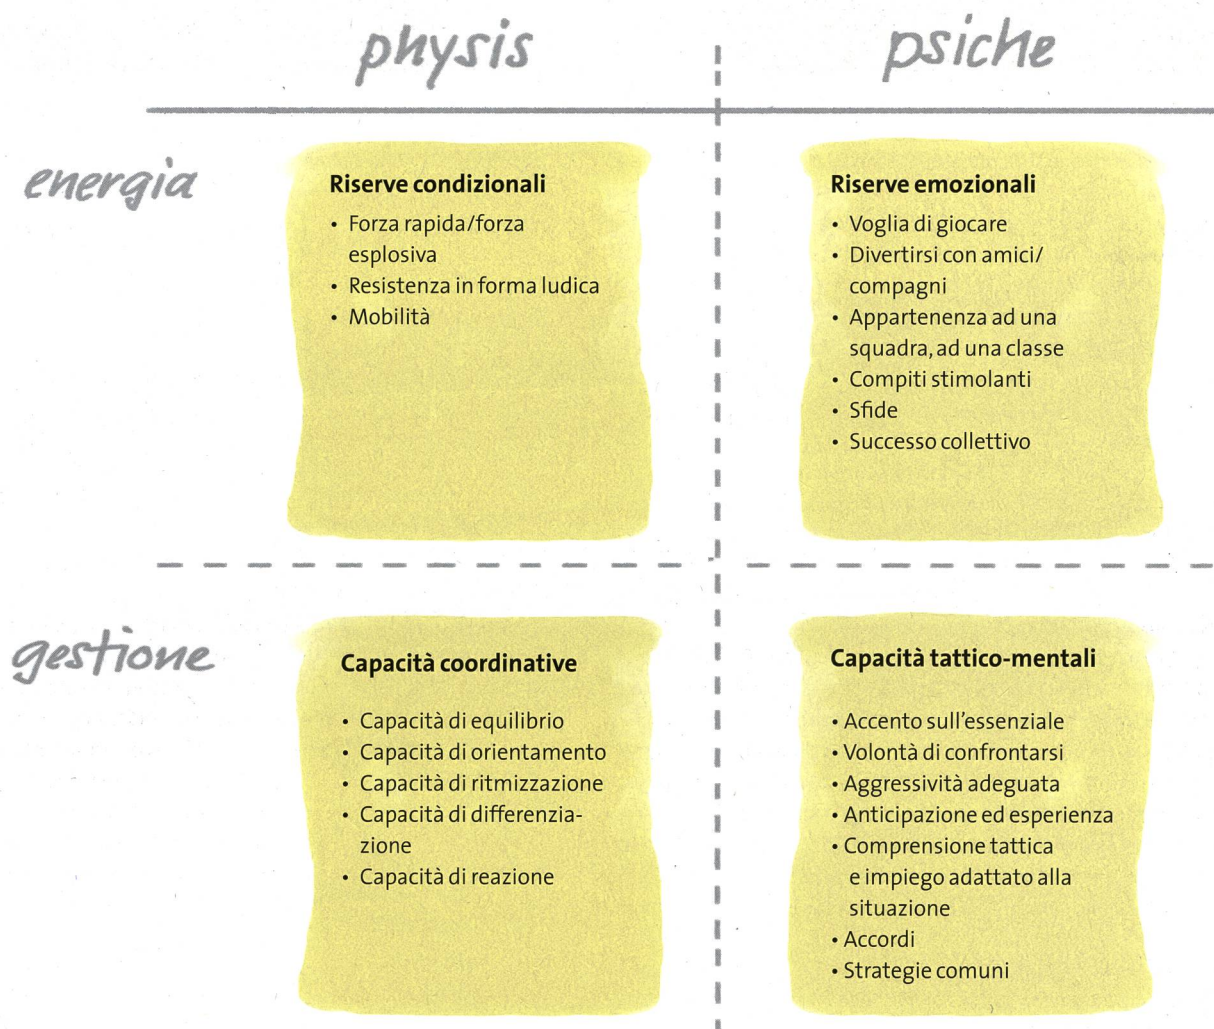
physis

psiche

energia

Riserve condizionali
- Forza rapida/forza esplosiva
- Resistenza in forma ludica
- Mobilità

Riserve emozionali
- Voglia di giocare
- Divertirsi con amici/compagni
- Appartenenza ad una squadra, ad una classe
- Compiti stimolanti
- Sfide
- Successo collettivo

gestione

Capacità coordinative
- Capacità di equilibrio
- Capacità di orientamento
- Capacità di ritmizzazione
- Capacità di differenziazione
- Capacità di reazione

Capacità tattico-mentali
- Accento sull'essenziale
- Volontà di confrontarsi
- Aggressività adeguata
- Anticipazione ed esperienza
- Comprensione tattica e impiego adattato alla situazione
- Accordi
- Strategie comuni